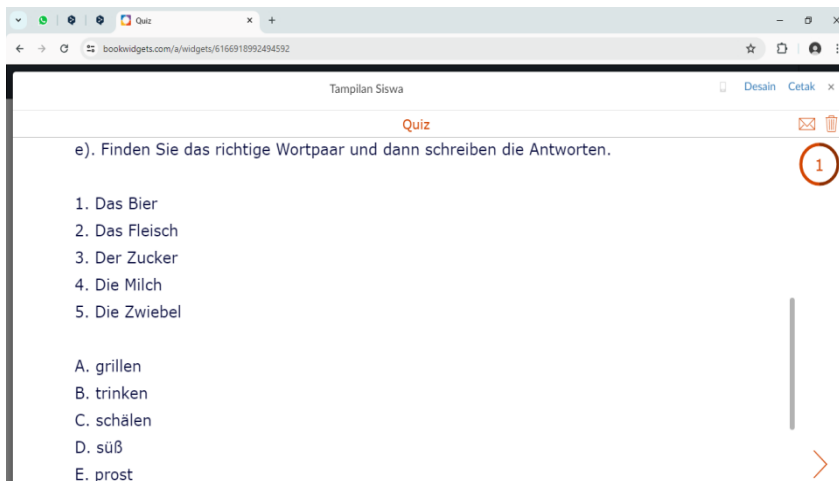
Quiz
bookwidgets.com/a/widgets/6166918992494592

Tampilan Siswa

Desain Cetak ×

Quiz

e). Finden Sie das richtige Wortpaar und dann schreiben die Antworten.

1

1. Das Bier
2. Das Fleisch
3. Der Zucker
4. Die Milch
5. Die Zwiebel

A. grillen
B. trinken
C. schälen
D. süß
E. prost